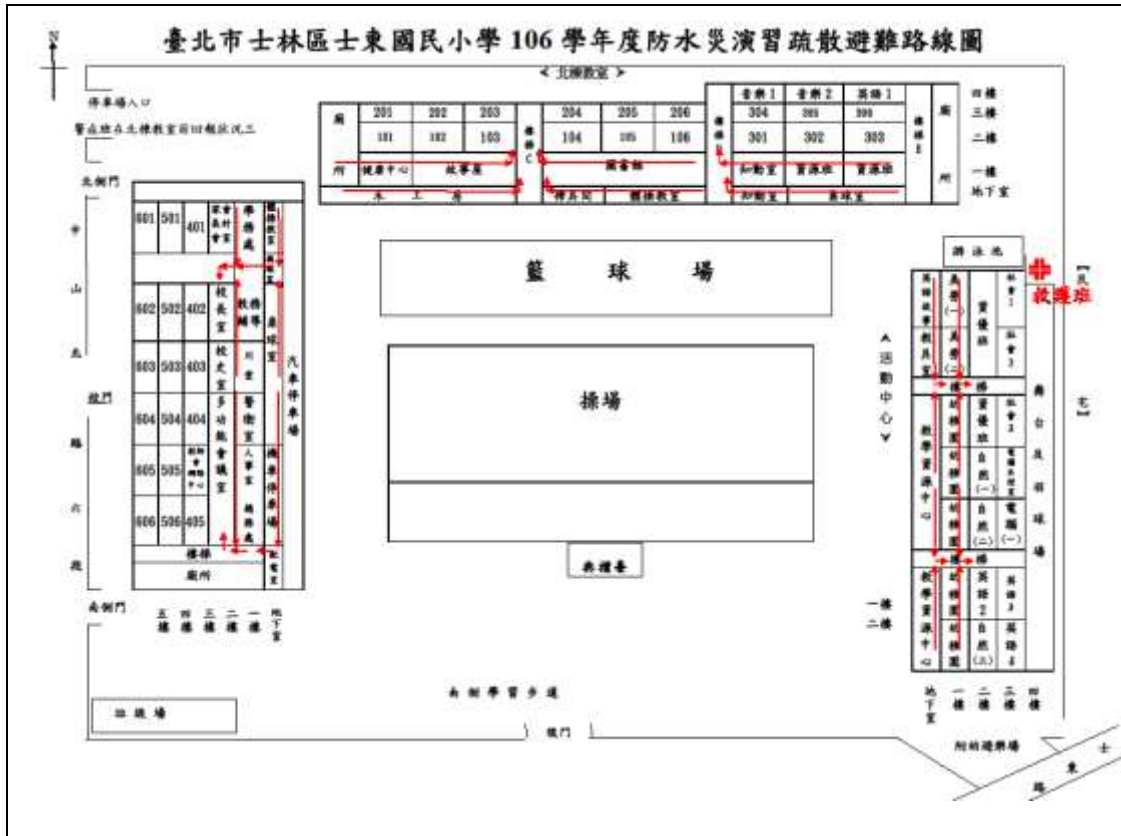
臺北市士林區士東國民小學 106 學年度防水災演習疏散避難路線圖

N

< 北棟教室 >

停車場入口

警戒區在北棟教室前回報狀況三

北側門

| 廁 | 201 | 202 | 203 | 樓梯C | 204 | 205 | 206 | 樓梯D | 音樂1 | 音樂2 | 英語1 | 樓梯E | 廁 |
|---|---|---|---|---|---|---|---|---|---|---|---|---|---|
| | 101 | 102 | 103 | | 104 | 105 | 106 | | 304 | 305 | 306 | | |
| | | | | | | | | | 301 | 302 | 303 | | |
| 所 | 健康中心 | 教學處 | | | 圖書館 | | | | 知動室 | 資源班 | 資源班 | | 所 |
| | 木 | 工 | 房 | | 樽具間 | 體操教室 | | | 知動室 | 桌球室 | | | |

四樓
三樓
二樓
一樓
地下室

籃球場

游泳池

救護站

中山北路六段

校門

601 501 401 家長會 學務處
602 502 402 校長室 教務處 桌球室
603 503 403 校史室 川堂
604 504 404 多功能會議室 醫務室 人事室
605 505 輔導室 總務處
606 506 405
樓梯
廁所
汽車停車場
機車停車場

五樓 四樓 三樓 二樓 一樓 地下室

南側門

操場

司令台

活動中心

美勞(一) 美勞(二) 資優班 社會1 社會2 社會3 教學資源中心 教具室 樓梯 資優班 自然(一) 自然(二) 電腦(一) 英語2 英語3 自然(三) 英語4

舞台及羽球場

一樓
二樓

地下室 一樓 二樓 三樓 四樓

南側學習步道

田徑場

後門

附近避難場

士東路